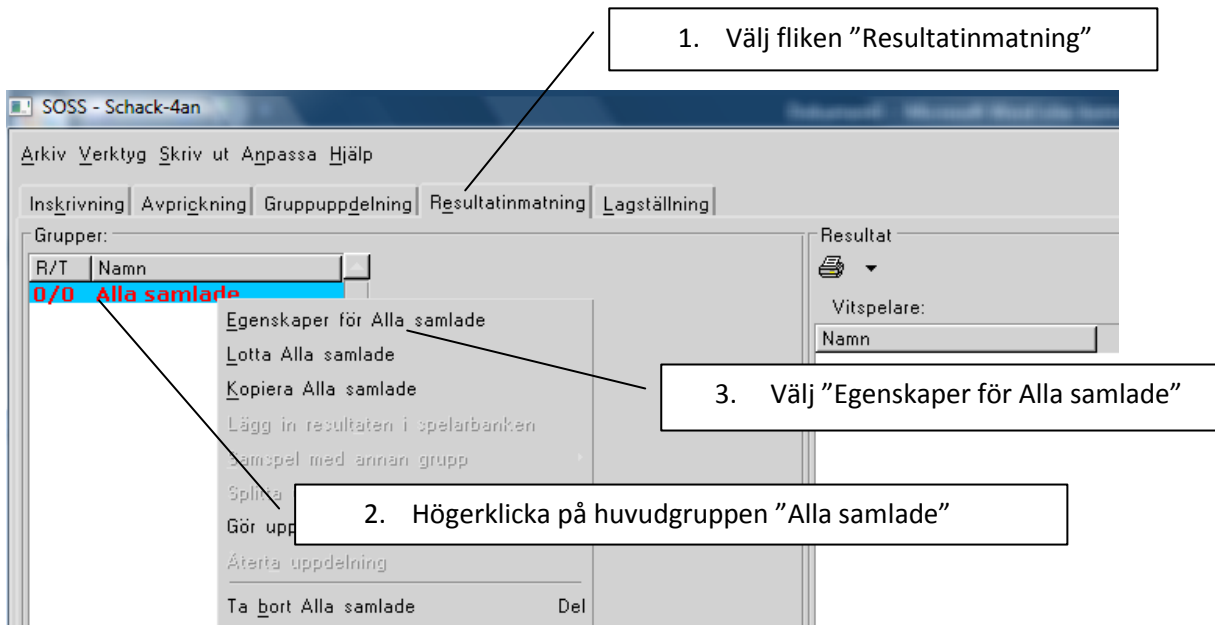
1. Välj fliken ”Resultatinmatning”

SOSS - Schack-4an

Arkiv Verktyg Skriv ut Anpassa Hjälp

Inskrivning | Avprickning | Gruppuppdelning | Resultatinmatning | Lagställning

Grupper:

| R/T | Namn |
|---|---|
| 0/0 | Alla samlade |

Egenskaper för Alla samlade
Lotta Alla samlade
Kopiera Alla samlade
Lägg in resultaten i spelarbanken
Samspel med annan grupp
Splitta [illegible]
Gör upp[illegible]
Återta uppdelning
Ta bort Alla samlade Del

Resultat

Vitspelare:

Namn

3. Välj ”Egenskaper för Alla samlade”

2. Högerklicka på huvudgruppen ”Alla samlade”